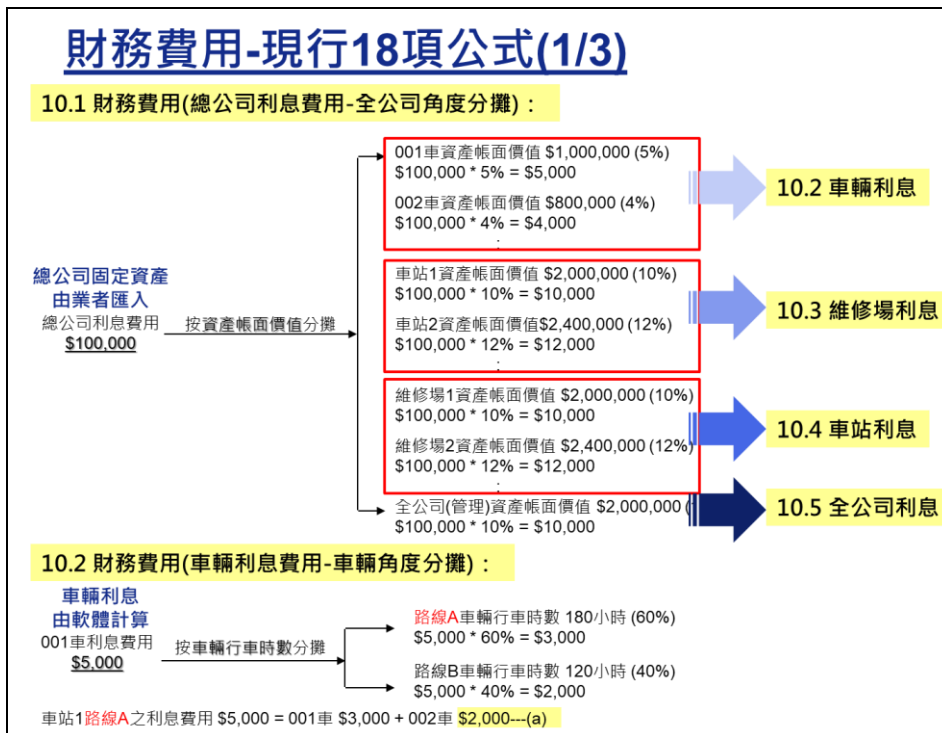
財務費用-現行18項公式(1/3)

10.1 財務費用(總公司利息費用-全公司角度分攤)：

總公司固定資產
由業者匯入
總公司利息費用
$100,000

按資產帳面價值分攤

001車資產帳面價值 $1,000,000 (5%)
$100,000 * 5% = $5,000
002車資產帳面價值 $800,000 (4%)
$100,000 * 4% = $4,000
:

車站1資產帳面價值 $2,000,000 (10%)
$100,000 * 10% = $10,000
車站2資產帳面價值$2,400,000 (12%)
$100,000 * 12% = $12,000
:

維修場1資產帳面價值 $2,000,000 (10%)
$100,000 * 10% = $10,000
維修場2資產帳面價值 $2,400,000 (12%)
$100,000 * 12% = $12,000
:

全公司(管理)資產帳面價值 $2,000,000 (
$100,000 * 10% = $10,000

10.2 車輛利息

10.3 維修場利息

10.4 車站利息

10.5 全公司利息

10.2 財務費用(車輛利息費用-車輛角度分攤)：

車輛利息
由軟體計算
001車利息費用
$5,000

按車輛行車時數分攤

路線A車輛行車時數 180小時 (60%)
$5,000 * 60% = $3,000

路線B車輛行車時數 120小時 (40%)
$5,000 * 40% = $2,000

車站1路線A之利息費用 $5,000 = 001車 $3,000 + 002車 $2,000---(a)